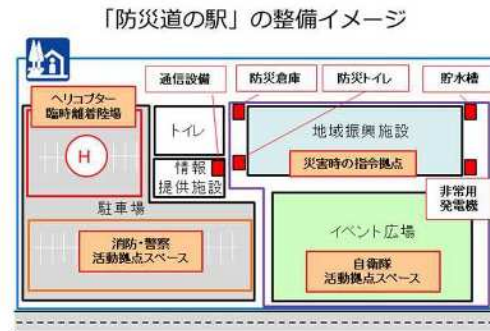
「防災道の駅」の整備イメージ

通信設備

防災倉庫

防災トイレ

貯水槽

ヘリコプター臨時離着陸場

H

トイレ

地域振興施設

情報提供施設

災害時の指令拠点

非常用発電機

駐車場

イベント広場

消防・警察活動拠点スペース

自衛隊活動拠点スペース